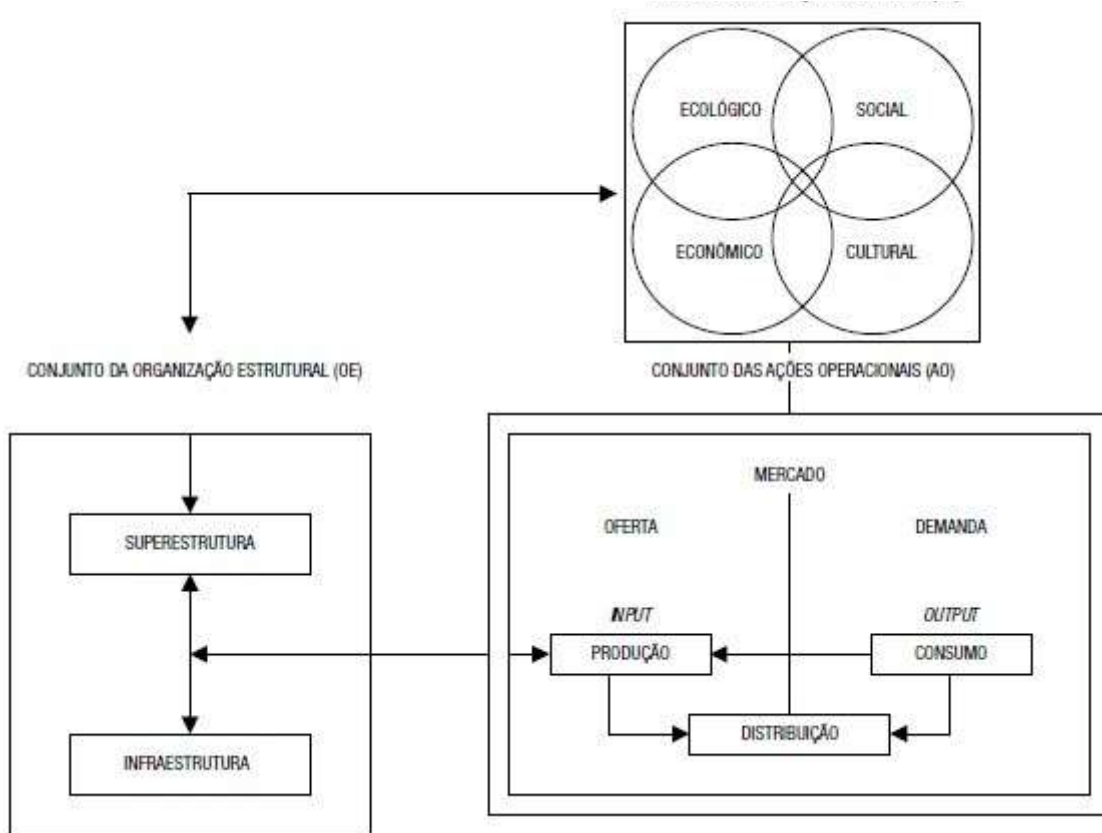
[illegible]

ECOLÓGICO

SOCIAL

ECONÔMICO

CULTURAL

CONJUNTO DA ORGANIZAÇÃO ESTRUTURAL (OE)

CONJUNTO DAS AÇÕES OPERACIONAIS (AO)

SUPERESTRUTURA

INFRAESTRUTURA

MERCADO

OFERTA

DEMANDA

INPUT

OUTPUT

PRODUÇÃO

CONSUMO

DISTRIBUIÇÃO